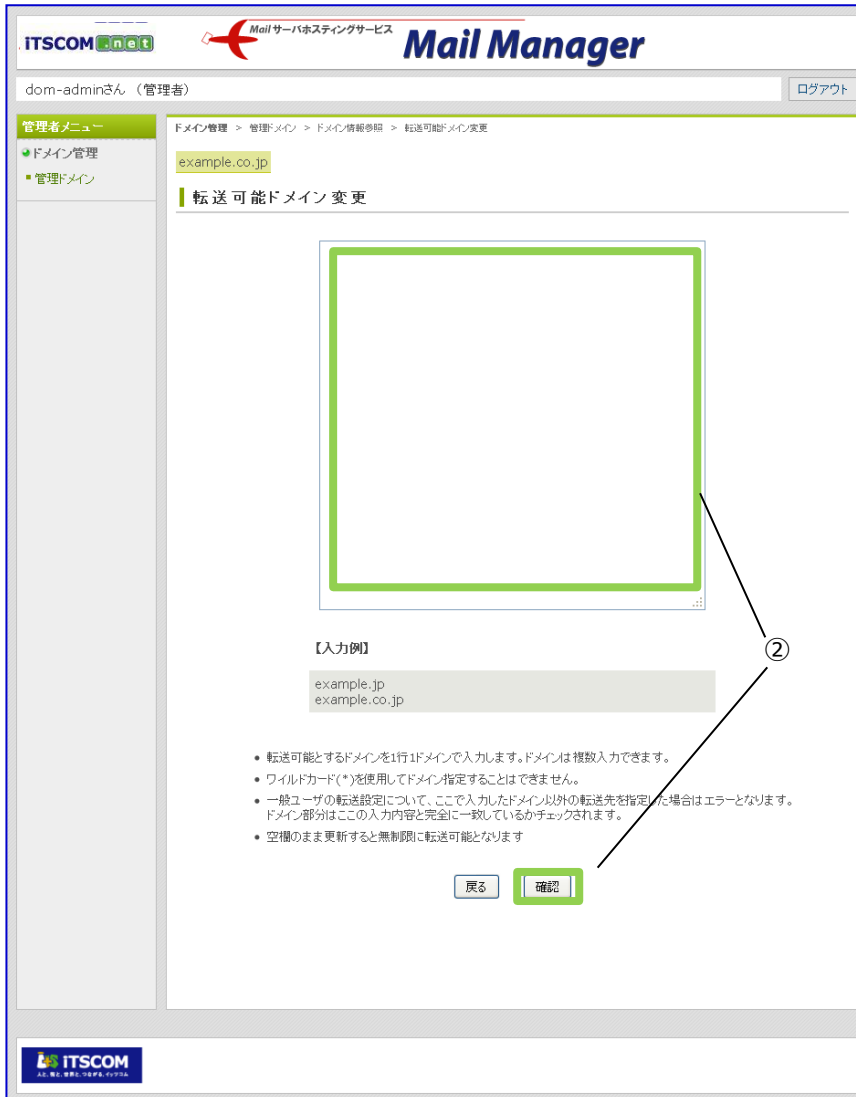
ITSCOM.net

Mailサーバホスティングサービス Mail Manager

dom-adminさん （管理者）

ログアウト

管理者メニュー

ドメイン管理

管理ドメイン

ドメイン管理 > 管理ドメイン > ドメイン情報参照 > 転送可能ドメイン変更

example.co.jp

転送可能ドメイン変更

②

【入力例】

example.jp
example.co.jp

• 転送可能とするドメインを1行1ドメインで入力します。ドメインは複数入力できます。
• ワイルドカード(*)を使用してドメイン指定することはできません。
• 一般ユーザの転送設定について、ここで入力したドメイン以外の転送先を指定した場合はエラーとなります。ドメイン部分はここの入力内容と完全に一致しているかチェックされます。
• 空欄のまま更新すると無制限に転送可能となります

戻る 確認

iTSCOM
人と、街と、世界と、つながる。イッツコム